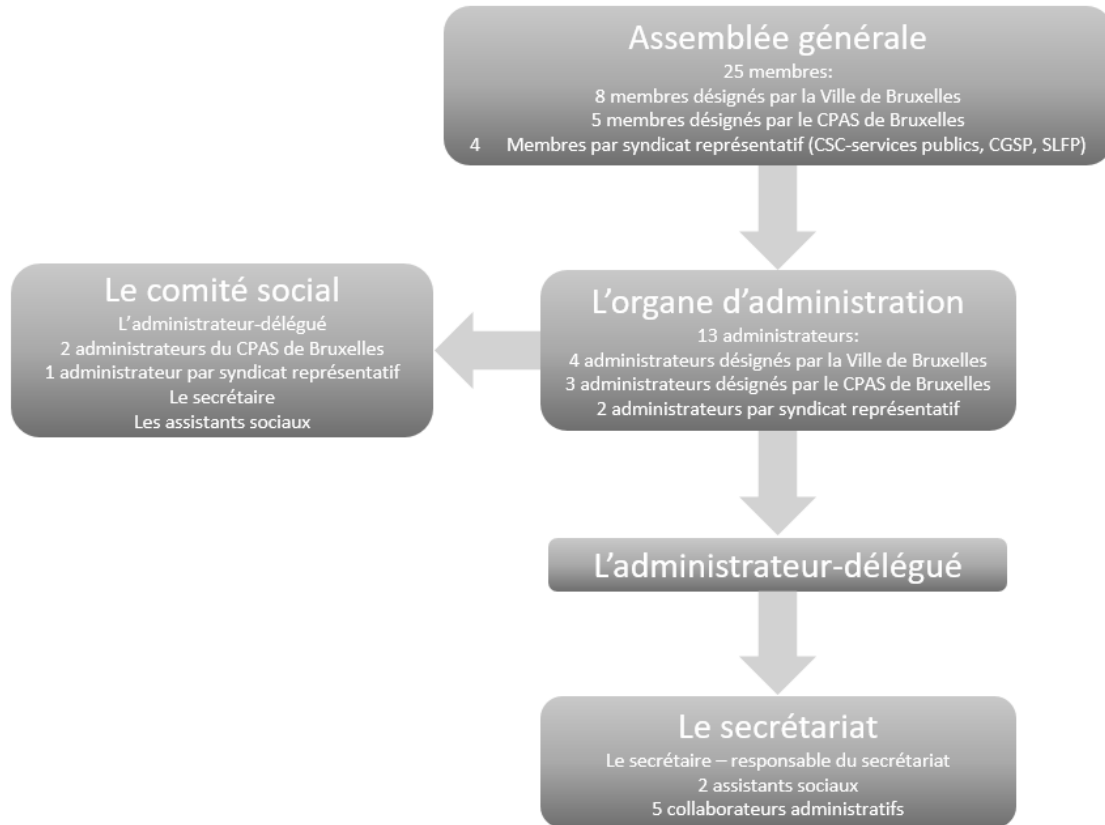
Assemblée générale
25 membres:
8 membres désignés par la Ville de Bruxelles
5 membres désignés par le CPAS de Bruxelles
4 Membres par syndicat représentatif (CSC-services publics, CGSP, SLFP)

Le comité social
L'administrateur-délégué
2 administrateurs du CPAS de Bruxelles
1 administrateur par syndicat représentatif
Le secrétaire
Les assistants sociaux

L'organe d'administration
13 administrateurs:
4 administrateurs désignés par la Ville de Bruxelles
3 administrateurs désignés par le CPAS de Bruxelles
2 administrateurs par syndicat représentatif

L'administrateur-délégué

Le secrétariat
Le secrétaire – responsable du secrétariat
2 assistants sociaux
5 collaborateurs administratifs